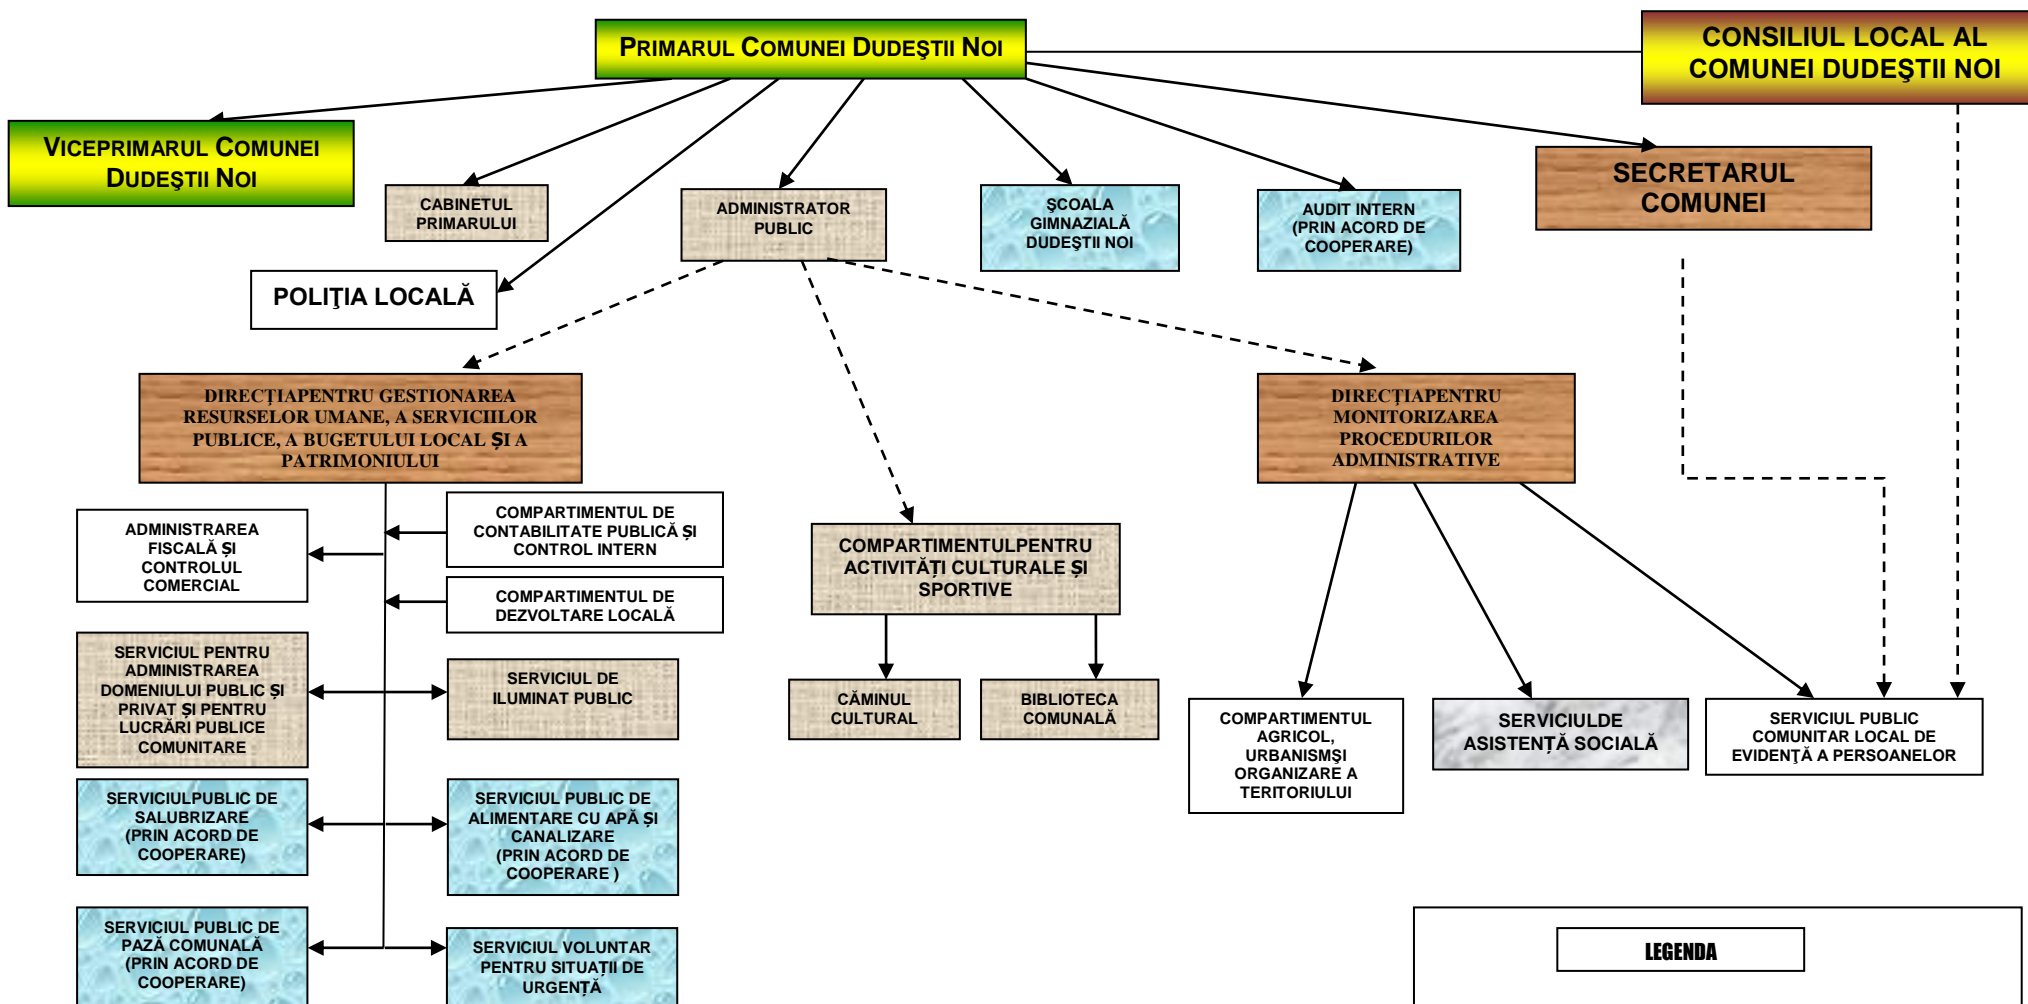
PRIMARUL COMUNEI DUDEŞTII NOI

CONSILIUL LOCAL AL COMUNEI DUDEŞTII NOI

VICEPRIMARUL COMUNEI DUDEŞTII NOI

CABINETUL PRIMARULUI

ADMINISTRATOR PUBLIC

ŞCOALA GIMNAZIALĂ DUDEŞTII NOI

AUDIT INTERN (PRIN ACORD DE COOPERARE)

SECRETARUL COMUNEI

POLIŢIA LOCALĂ

DIRECŢIAPENTRU GESTIONAREA RESURSELOR UMANE, A SERVICIILOR PUBLICE, A BUGETULUI LOCAL ŞI A PATRIMONIULUI

DIRECŢIAPENTRU MONITORIZAREA PROCEDURILOR ADMINISTRATIVE

ADMINISTRAREA FISCALĂ ŞI CONTROLUL COMERCIAL

COMPARTIMENTUL DE CONTABILITATE PUBLICĂ ŞI CONTROL INTERN

COMPARTIMENTUL DE DEZVOLTARE LOCALĂ

COMPARTIMENTULPENTRU ACTIVITĂŢI CULTURALE ŞI SPORTIVE

SERVICIUL PENTRU ADMINISTRAREA DOMENIULUI PUBLIC ŞI PRIVAT ŞI PENTRU LUCRĂRI PUBLICE COMUNITARE

SERVICIUL DE ILUMINAT PUBLIC

CĂMINUL CULTURAL

BIBLIOTECA COMUNALĂ

COMPARTIMENTUL AGRICOL, URBANISMŞI ORGANIZARE A TERITORIULUI

SERVICIULDE ASISTENŢĂ SOCIALĂ

SERVICIUL PUBLIC COMUNITAR LOCAL DE EVIDENŢĂ A PERSOANELOR

SERVICIULPUBLIC DE SALUBRIZARE (PRIN ACORD DE COOPERARE)

SERVICIUL PUBLIC DE ALIMENTARE CU APĂ ŞI CANALIZARE (PRIN ACORD DE COOPERARE )

SERVICIUL PUBLIC DE PAZĂ COMUNALĂ (PRIN ACORD DE COOPERARE)

SERVICIUL VOLUNTAR PENTRU SITUAŢII DE URGENŢĂ

LEGENDA